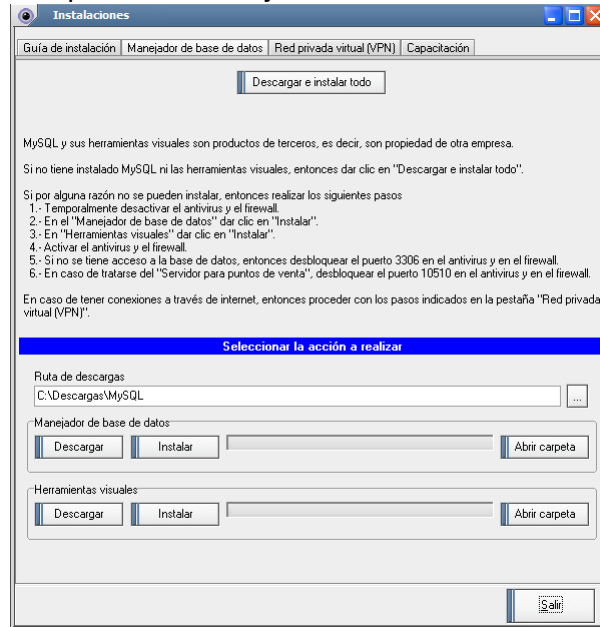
Instalaciones

Guía de instalación | Manejador de base de datos | Red privada virtual (VPN) | Capacitación

Descargar e instalar todo

MySQL y sus herramientas visuales son productos de terceros, es decir, son propiedad de otra empresa.

Si no tiene instalado MySQL ni las herramientas visuales, entonces dar clic en "Descargar e instalar todo".

Si por alguna razón no se pueden instalar, entonces realizar los siguientes pasos
1.- Temporalmente desactivar el antivirus y el firewall.
2.- En el "Manejador de base de datos" dar clic en "Instalar".
3.- En "Herramientas visuales" dar clic en "Instalar".
4.- Activar el antivirus y el firewall.
5.- Si no se tiene acceso a la base de datos, entonces desbloquear el puerto 3306 en el antivirus y en el firewall.
6.- En caso de tratarse del "Servidor para puntos de venta", desbloquear el puerto 10510 en el antivirus y en el firewall.

En caso de tener conexiones a través de internet, entonces proceder con los pasos indicados en la pestaña "Red privada virtual (VPN)".

Seleccionar la acción a realizar

Ruta de descargas
C:\Descargas\MySQL
...

Manejador de base de datos
Descargar
Instalar
Abrir carpeta

Herramientas visuales
Descargar
Instalar
Abrir carpeta

Salir